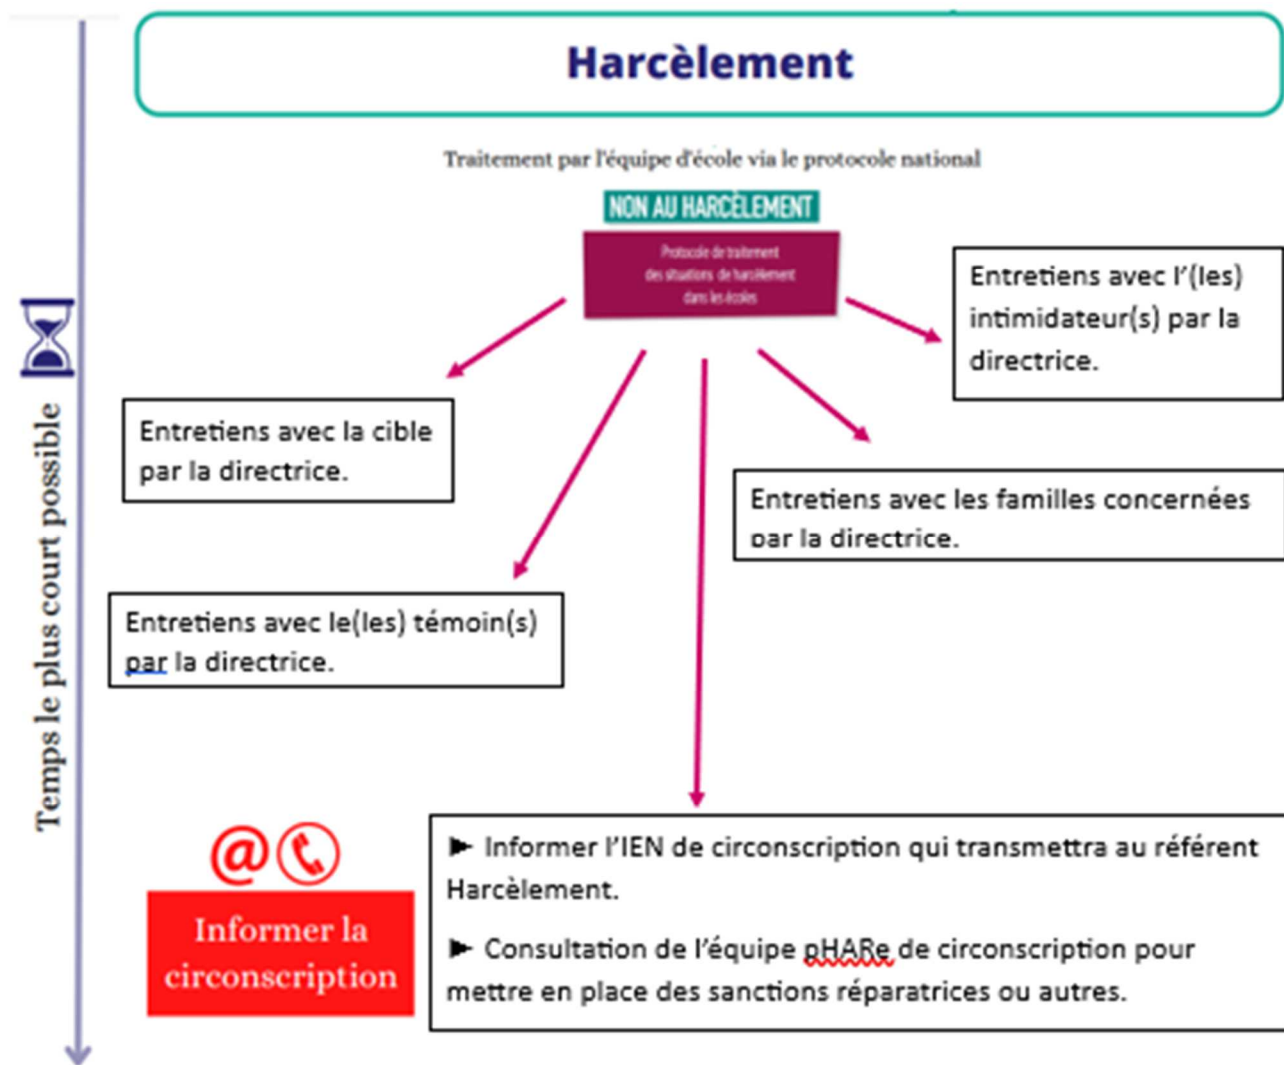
Harcèlement

Temps le plus court possible

Traitement par l'équipe d'école via le protocole national

NON AU HARCÈLEMENT

Protocole de traitement des situations de harcèlement dans les écoles

Entretiens avec l'(les) intimidateur(s) par la directrice.

Entretiens avec la cible par la directrice.

Entretiens avec les familles concernées par la directrice.

Entretiens avec le(les) témoin(s) par la directrice.

Informer la circonscription

► Informer l'IEN de circonscription qui transmettra au référent Harcèlement.

► Consultation de l'équipe pHARe de circonscription pour mettre en place des sanctions réparatrices ou autres.